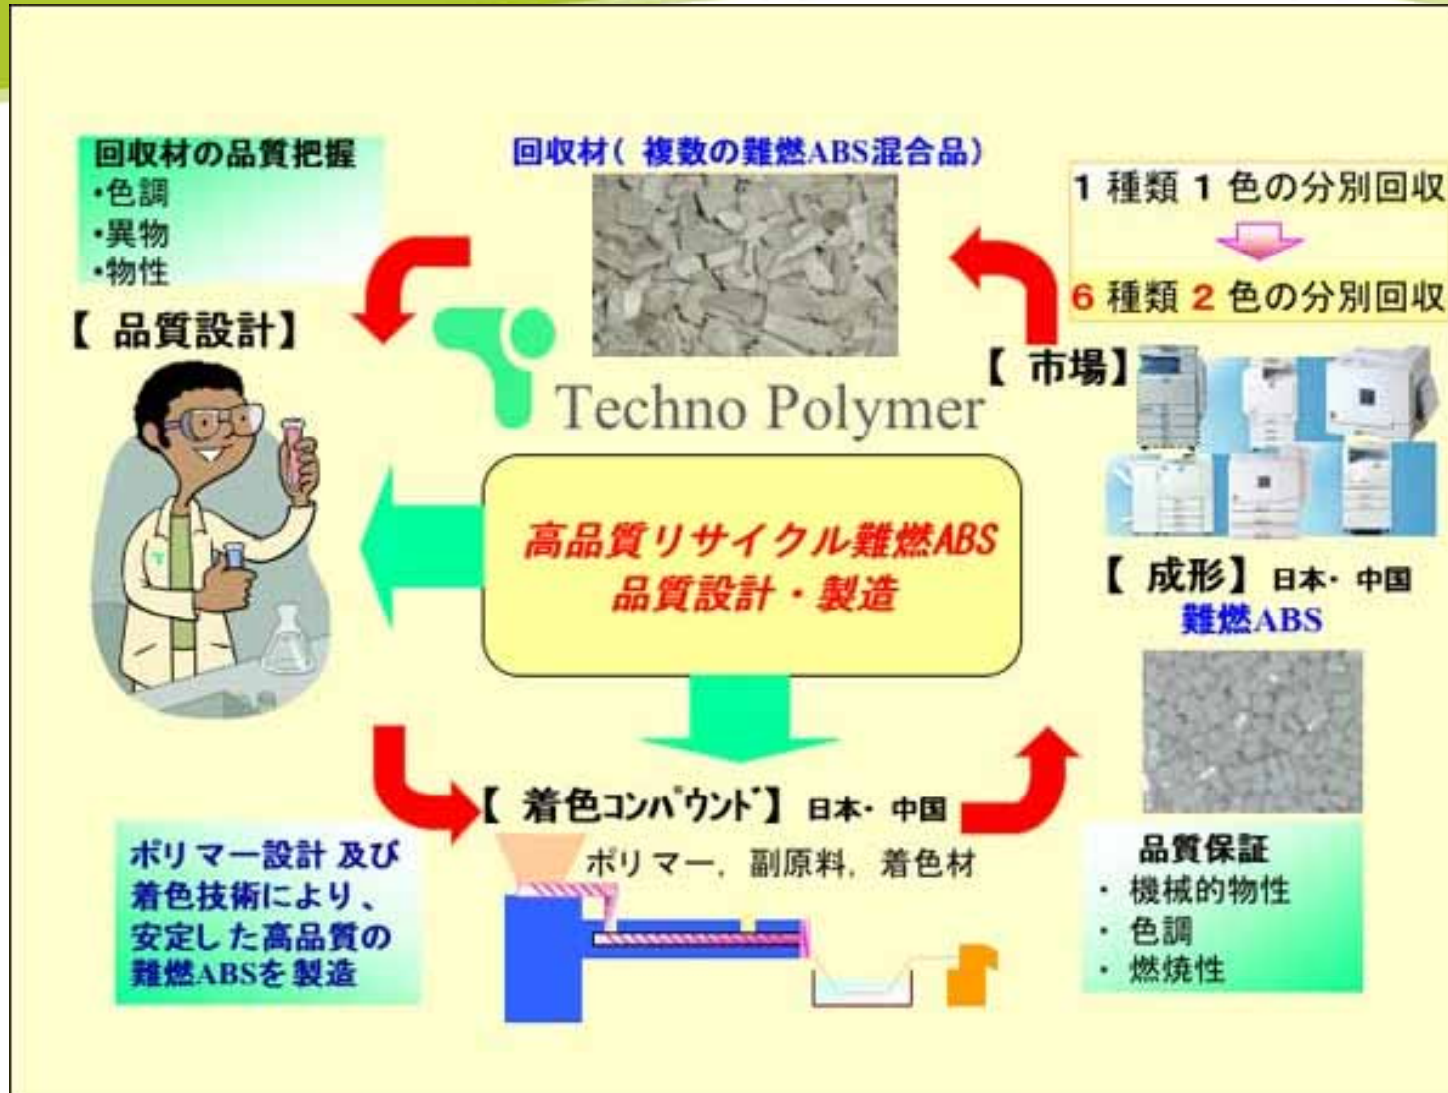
回収材の品質把握
•色調
•異物
•物性

回収材（ 複数の難燃ABS混合品）

1 種類 1 色の分別回収

6 種類 2 色の分別回収

【 品質設計】

Techno Polymer

【 市場】

高品質リサイクル難燃ABS
品質設計・製造

【 成形】 日本・ 中国
難燃ABS

【 着色コンパウンド】 日本・ 中国

ポリマー，副原料，着色材

ポリマー設計 及び 着色技術により、安定した高品質の難燃ABSを製造

品質保証
・ 機械的物性
・ 色調
・ 燃焼性